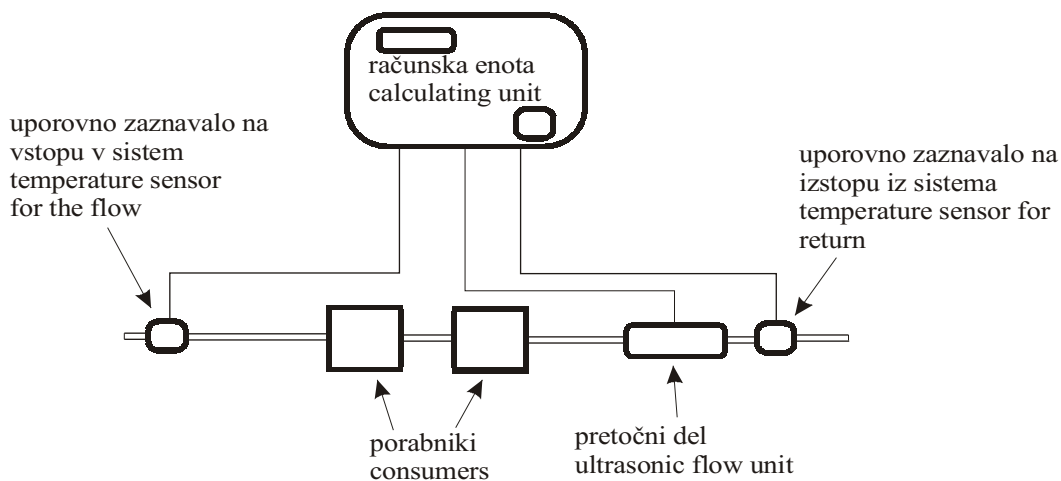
računska enota
calculating unit

uporovno zaznavalo na vstopu v sistem
temperature sensor for the flow

uporovno zaznavalo na izstopu iz sistema
temperature sensor for return

porabniki
consumers

pretočni del
ultrasonic flow unit